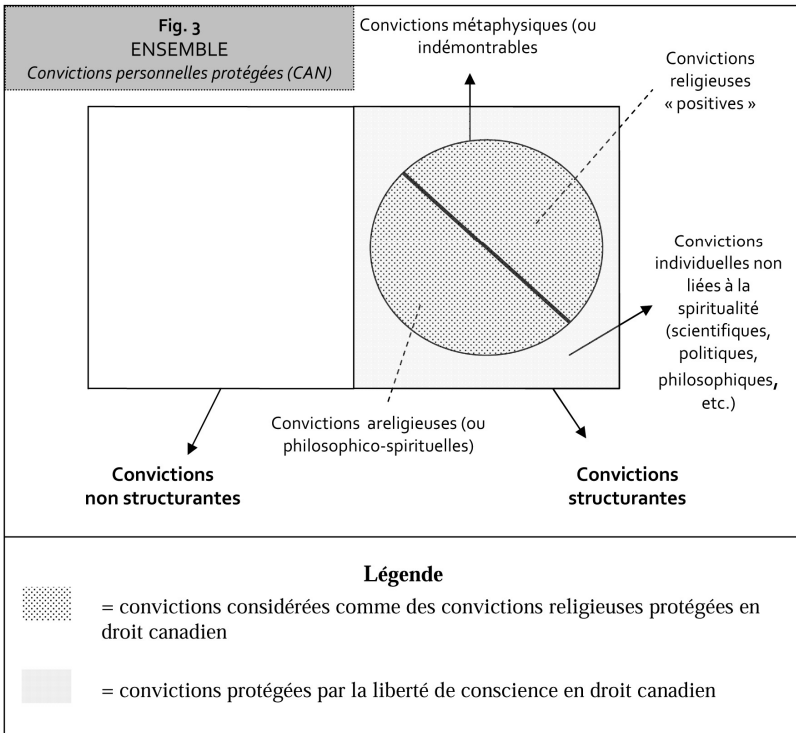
Fig. 3
ENSEMBLE
Convictions personnelles protégées (CAN)

Convictions métaphysiques (ou indémontrables

Convictions religieuses « positives »

Convictions individuelles non liées à la spiritualité (scientifiques, politiques, philosophiques, etc.)

Convictions areligieuses (ou philosophico-spirituelles)

Convictions non structurantes

Convictions structurantes

Légende

= convictions considérées comme des convictions religieuses protégées en droit canadien

= convictions protégées par la liberté de conscience en droit canadien